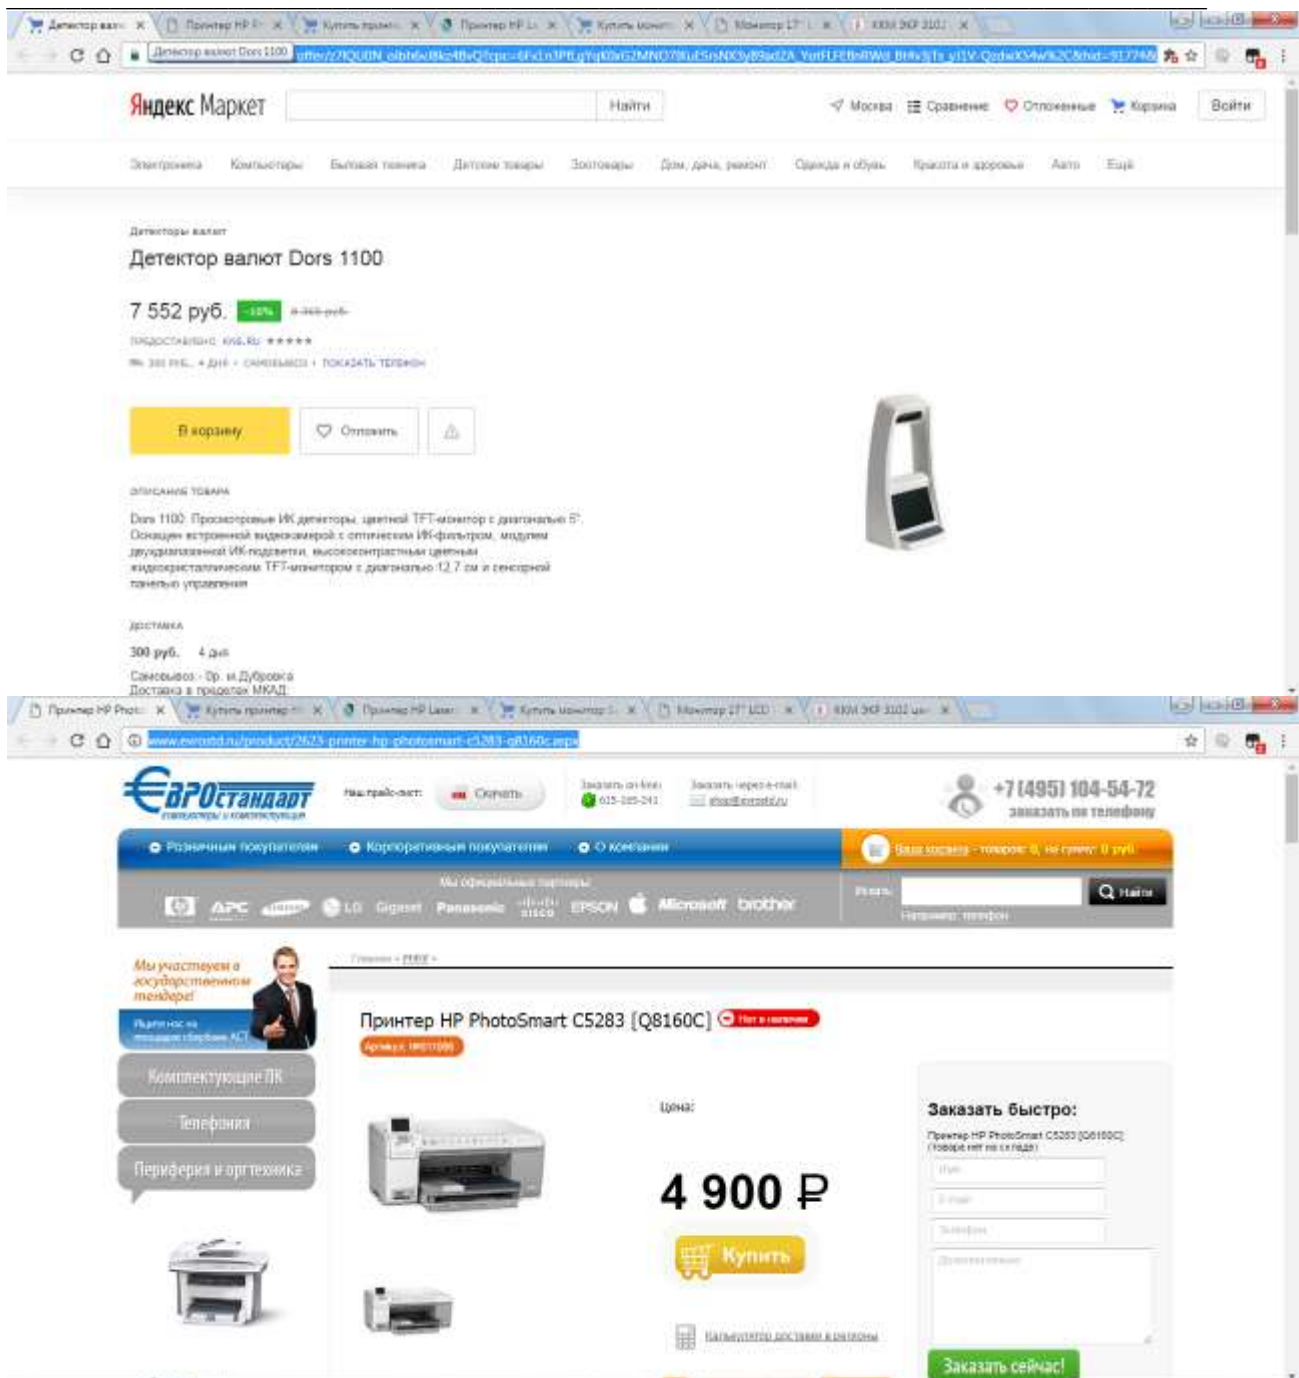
Детектор валю × Принтер HP P × Купить принт × Принтер HP L × Купить монит × Монитор 17" × ККМ 5КР 3102 ×

Детектор валют Dors 1100

Яндекс Маркет

Найти

Москва Сравнение Отложенные Корзина Войти

Электроника Компьютеры Бытовая техника Детские товары Зоотовары Дом, дача, ремонт Одежда и обувь Красота и здоровье Авто Ещё

Детекторы валют

Детектор валют Dors 1100

7 552 руб. -10% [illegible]

ПРЕДОСТАВЛЕНО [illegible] ★★★★★

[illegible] · 4 ДНЯ · САМОВЫВОЗ · ПОКАЗАТЬ ТЕЛЕФОН

В корзину Отложить

ОПИСАНИЕ ТОВАРА

Dors 1100. Просмотровые ИК детекторы, цветной TFT-монитор с диагональю 5". Оснащен встроенной видеокамерой с оптическим ИК-фильтром, модулем двухдиапазонной ИК-подсветки, высококонтрастным цветным жидкокристаллическим TFT-монитором с диагональю 12.7 см и сенсорной панелью управления

ДОСТАВКА

300 руб. 4 дня

Самовывоз · Пр. м.Дубровка
Доставка в пределах МКАД

Принтер HP Photo × Купить принтер × Принтер HP Laser × Купить монитор × Монитор 17" LCD × ККМ 5КР 3102 ×

www.evrostd.ru/product/2623-printer-hp-photosmart-c5283-q8160c.aspx

ЕВРОСТАНДАРТ

Наш прайс-лист: Скачать

Заказать on-line: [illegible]

Заказать через e-mail: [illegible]

+7 (495) 104-54-72
заказать по телефону

Розничным покупателям Корпоративным покупателям О компании

Ваша корзина - товаров: 0, на сумму: 0 руб.

Мы официальные партнеры:

APC SAMSUNG LG Gigabit Panasonic cisco EPSON Microsoft brother

Искать: Найти
Например: телефон

Мы участвуем в государственном тендере!

Комплектующие ПК

Телефония

Периферия и оргтехника

Главная » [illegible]

Принтер HP PhotoSmart C5283 [Q8160C] Нет в наличии

Артикул: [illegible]

Цена:

4 900 ₽

Купить

Калькулятор доставки в регионы

Заказать быстро:

Принтер HP PhotoSmart C5283 [Q8160C] (товара нет на складе)

Имя

E-mail

Телефон

Дополнительно

Заказать сейчас!